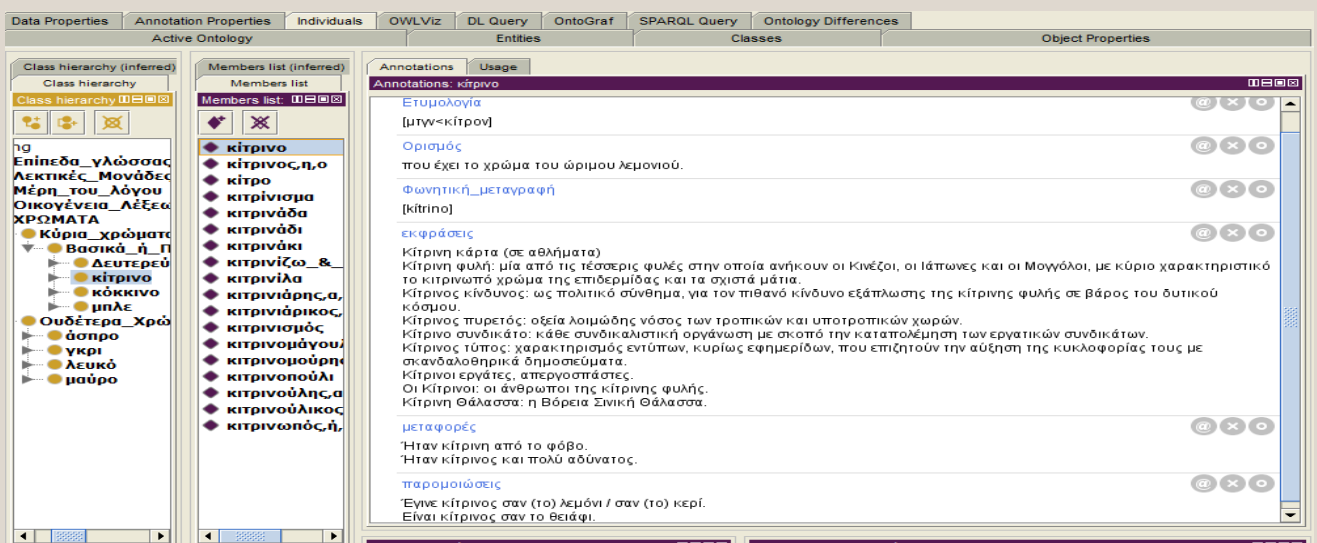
Data Properties | Annotation Properties | Individuals | OWLViz | DL Query | OntoGraf | SPARQL Query | Ontology Differences

Active Ontology | Entities | Classes | Object Properties

Class hierarchy (inferred)
Class hierarchy
Class hierarchy

hg
Επίπεδα_γλώσσας
Λεκτικές_Μονάδες
Μέρη_του_λόγου
Οικογένεια_Λέξεω
ΧΡΩΜΑΤΑ
Κύρια_χρώματα
Βασικά_ή_Π
Δευτερεύ
κίτρινο
κόκκινο
μπλε
Ουδέτερα_Χρώ
άσπρο
γκρι
λευκό
μαύρο

Members list (inferred)
Members list
Members list:

κίτρινο
κίτρινος,η,ο
κίτρο
κιτρίνισμα
κιτρινάδα
κιτρινάδι
κιτρινάκι
κιτρινίζω_&_
κιτρινίλα
κιτρινιάρης,α,
κιτρινιάρικος,
κιτρινισμός
κιτρινομάγουλ
κιτρινομούρης
κιτρινοπούλι
κιτρινούλης,α
κιτρινούλικος
κιτρινωπός,ή,

Annotations | Usage
Annotations: κίτρινο

Ετυμολογία
[μτγν<κίτρον]

Ορισμός
που έχει το χρώμα του ώριμου λεμονιού.

Φωνητική_μεταγραφή
[kítrino]

εκφράσεις
Κίτρινη κάρτα (σε αθλήματα)
Κίτρινη φυλή: μία από τις τέσσερις φυλές στην οποία ανήκουν οι Κινέζοι, οι Ιάπωνες και οι Μογγόλοι, με κύριο χαρακτηριστικό το κιτρινωπό χρώμα της επιδερμίδας και τα σχιστά μάτια.
Κίτρινος κίνδυνος: ως πολιτικό σύνθημα, για τον πιθανό κίνδυνο εξάπλωσης της κίτρινης φυλής σε βάρος του δυτικού κόσμου.
Κίτρινος πυρετός: οξεία λοιμώδης νόσος των τροπικών και υποτροπικών χωρών.
Κίτρινο συνδικάτο: κάθε συνδικαλιστική οργάνωση με σκοπό την καταπολέμηση των εργατικών συνδικάτων.
Κίτρινος τύπος: χαρακτηρισμός εντύπων, κυρίως εφημερίδων, που επιζητούν την αύξηση της κυκλοφορίας τους με σκανδαλοθηρικά δημοσιεύματα.
Κίτρινοι εργάτες, απεργοσπάστες.
Οι Κίτρινοι: οι άνθρωποι της κίτρινης φυλής.
Κίτρινη Θάλασσα: η Βόρεια Σινική Θάλασσα.

μεταφορές
Ήταν κίτρινη από το φόβο.
Ήταν κίτρινος και πολύ αδύνατος.

παρομοιώσεις
Έγινε κίτρινος σαν (το) λεμόνι / σαν (το) κερί.
Είναι κίτρινος σαν το θειάφι.